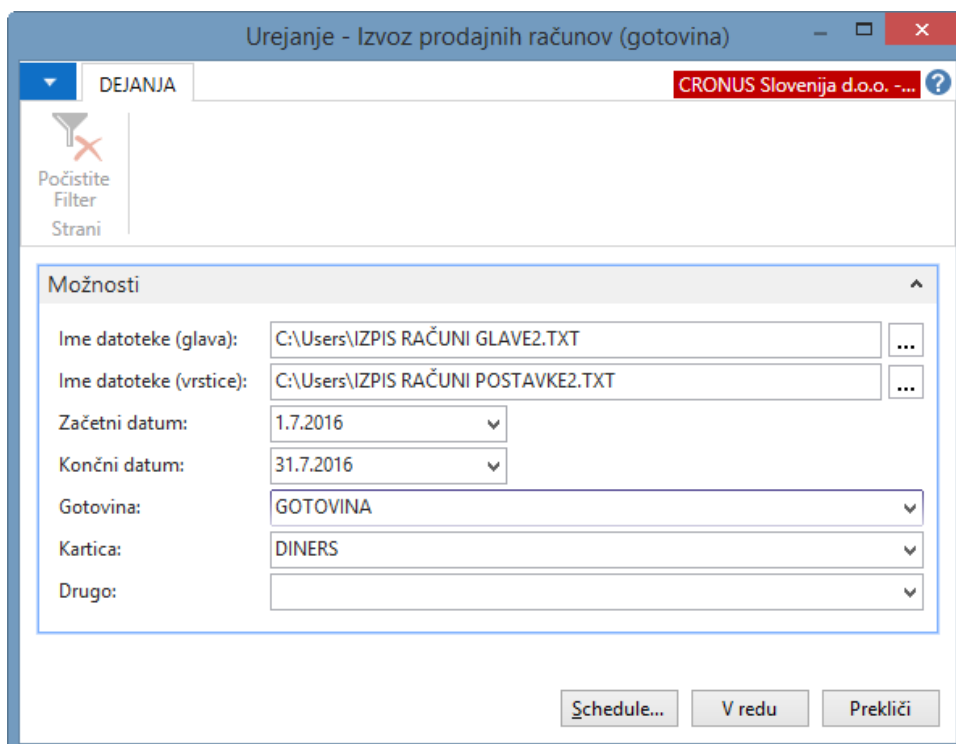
Urejanje - Izvoz prodajnih računov (gotovina)

DEJANJA

CRONUS Slovenija d.o.o. -...

Počistite Filter

Strani

Možnosti

Ime datoteke (glava): C:\Users\IZPIS RAČUNI GLAVE2.TXT ...

Ime datoteke (vrstice): C:\Users\IZPIS RAČUNI POSTAVKE2.TXT ...

Začetni datum: 1.7.2016

Končni datum: 31.7.2016

Gotovina: GOTOVINA

Kartica: DINERS

Drugo:

Schedule... V redu Prekliči